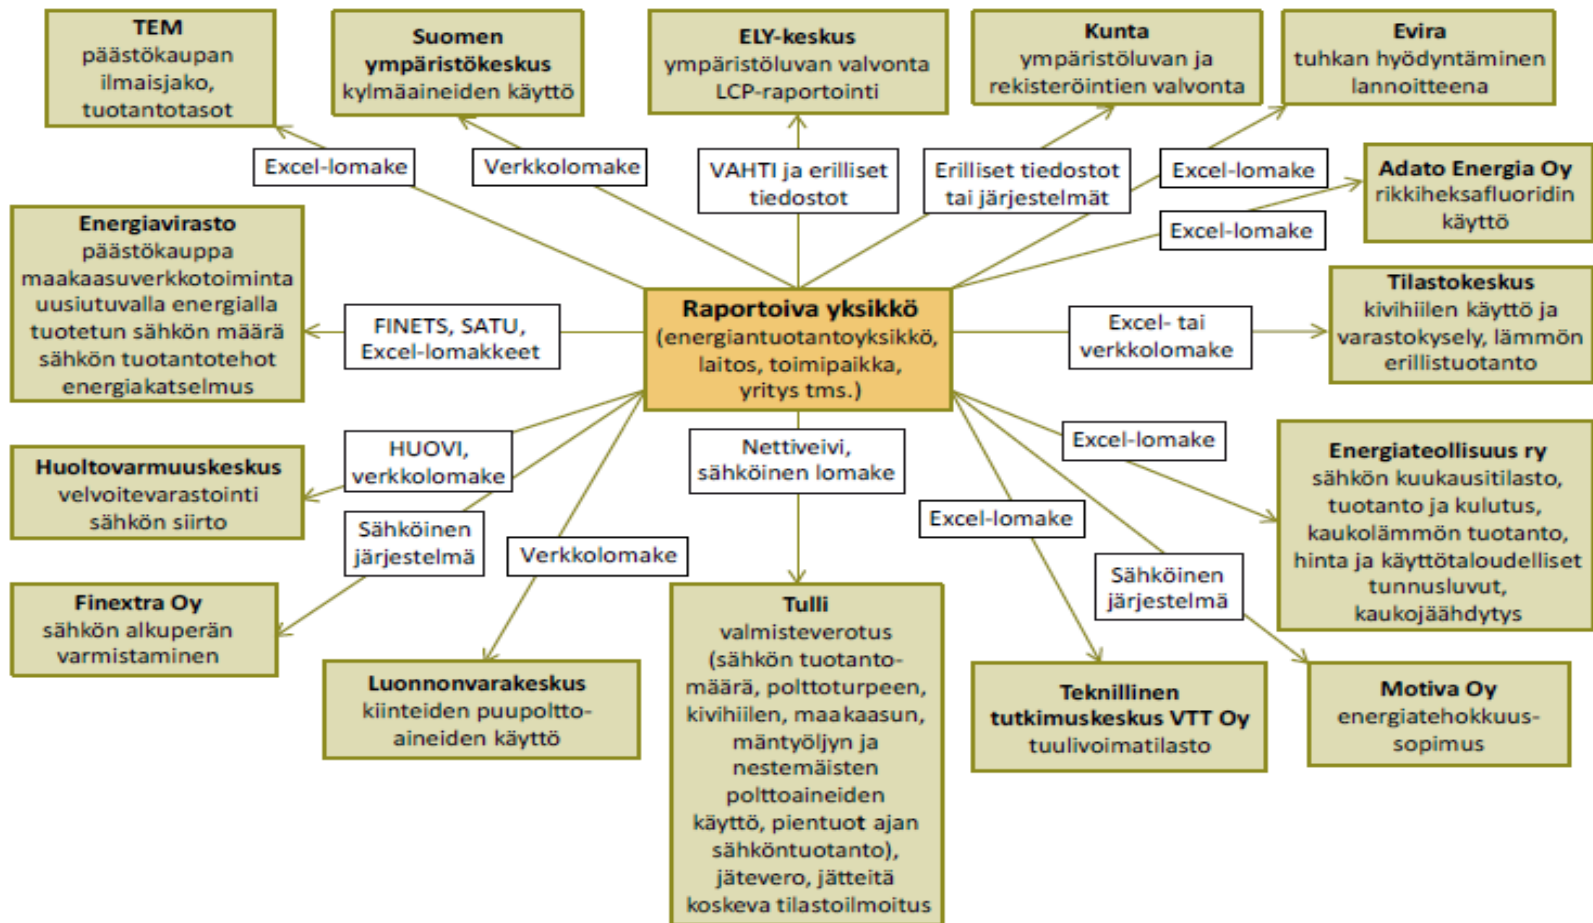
TEM
päästökaupan ilmaisjako, tuotantotasot

Suomen ympäristökeskus
kylmäaineiden käyttö

ELY-keskus
ympäristöluvan valvonta
LCP-raportointi

Kunta
ympäristöluvan ja rekisteröintien valvonta

Evira
tuhkan hyödyntäminen lannoitteena

Excel-lomake

Verkkolomake

VAHTI ja erilliset tiedostot

Erilliset tiedostot tai järjestelmät

Excel-lomake

Adato Energia Oy
rikkiheksafluoridin käyttö

Excel-lomake

Energiavirasto
päästökauppa
maakaasuverkkotoiminta
uusiutuvalla energialla tuotetun sähkön määrä
sähkön tuotantotehot
energiakatselmus

FINETS, SATU, Excel-lomakkeet

Raportoiva yksikkö
(energiantuotantoyksikkö, laitos, toimipaikka, yritys tms.)

Excel- tai verkkolomake

Tilastokeskus
kivihiilen käyttö ja varastokysely, lämmön erillistuotanto

HUOVI, verkkolomake

Nettiveivi, sähköinen lomake

Excel-lomake

Energiateollisuus ry
sähkön kuukausitilasto, tuotanto ja kulutus, kaukolämmön tuotanto, hinta ja käyttötaloudelliset tunnusluvut, kaukojäähdytys

Huoltovarmuuskeskus
velvoitevarastointi
sähkön siirto

Sähköinen järjestelmä

Verkkolomake

Excel-lomake

Sähköinen järjestelmä

Finextra Oy
sähkön alkuperän varmistaminen

Luonnonvarakeskus
kiinteiden puupolttoaineiden käyttö

Tulli
valmisteverotus (sähkön tuotantomäärä, polttoturpeen, kivihiilen, maakaasun, mäntyöljyn ja nestemäisten polttoaineiden käyttö, pientuot ajan sähköntuotanto), jätevero, jätteitä koskeva tilastoilmoitus

Teknillinen tutkimuskeskus VTT Oy
tuulivoimatilasto

Motiva Oy
energiatehokkuussopimus